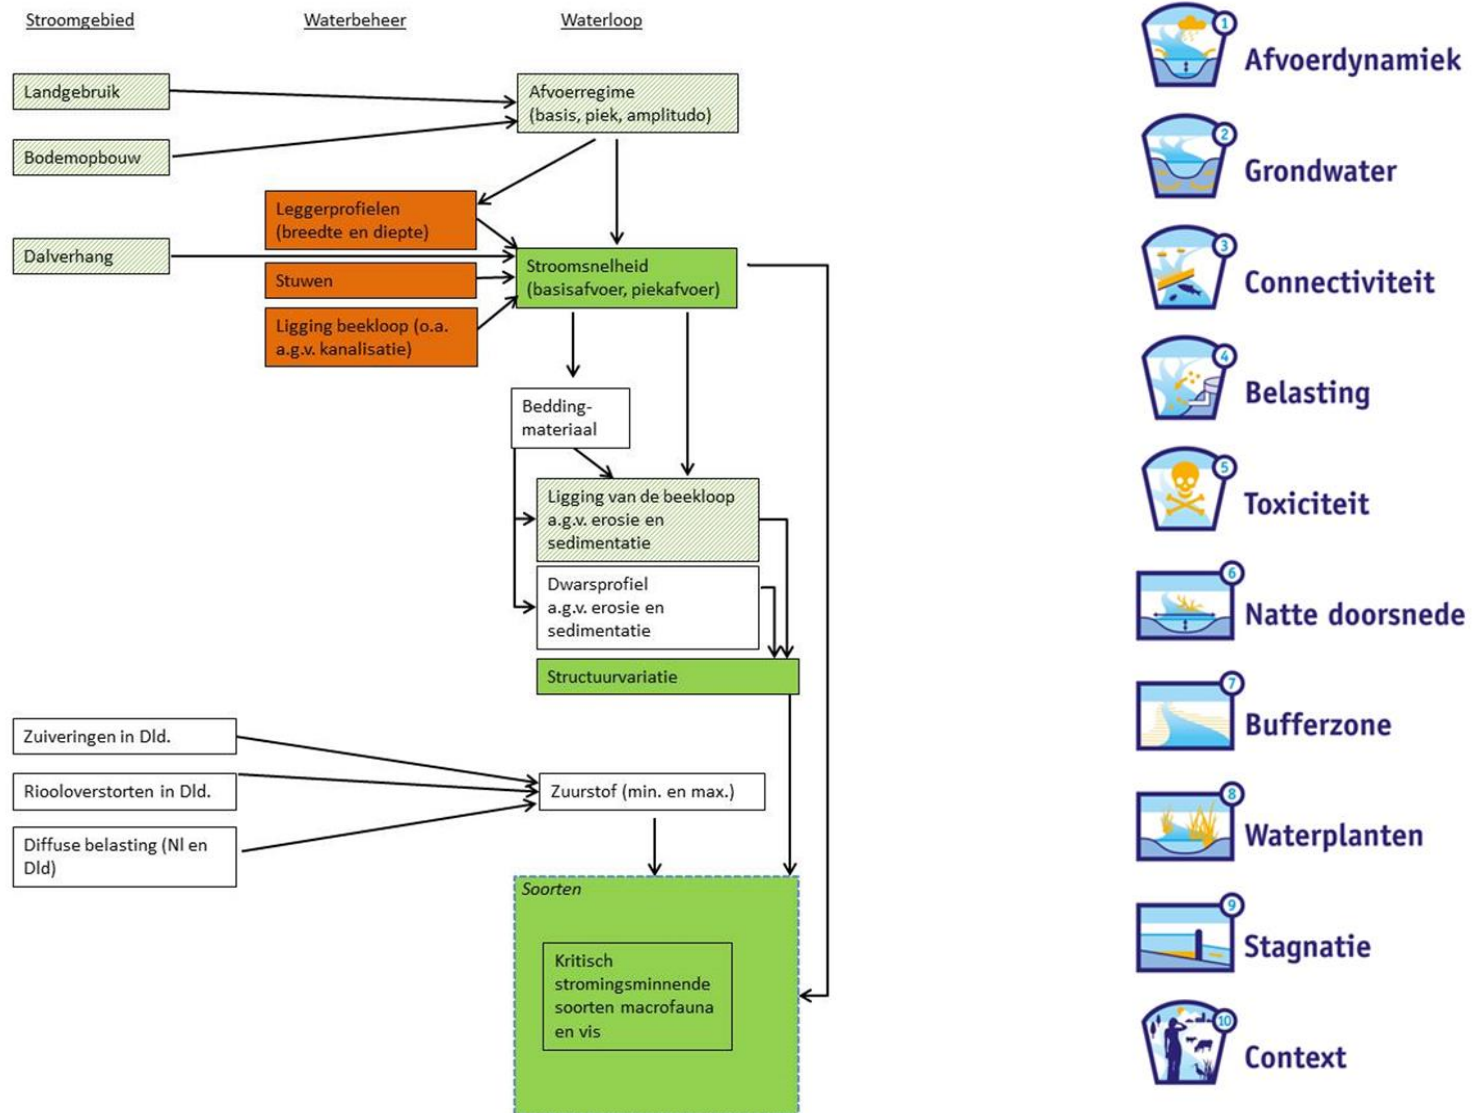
Stroomgebied

Waterbeheer

Waterloop

Landgebruik

Bodemopbouw

Afvoerregime (basis, piek, amplitudo)

Leggerprofielen (breedte en diepte)

Dalverhang

Stuwen

Stroomsnelheid (basisafvoer, piekafvoer)

Ligging beekloop (o.a. a.g.v. kanalisatie)

Bedding-materiaal

Ligging van de beekloop a.g.v. erosie en sedimentatie

Dwarsprofiel a.g.v. erosie en sedimentatie

Structuurvariatie

Zuiveringen in Dld.

Rioloverstorten in Dld.

Diffuse belasting (Nl en Dld)

Zuurstof (min. en max.)

Soorten

Kritisch stromingsminnende soorten macrofauna en vis

1 Afvoerdynamiek

2 Grondwater

3 Connectiviteit

4 Belasting

5 Toxiciteit

6 Natte doorsnede

7 Bufferzone

8 Waterplanten

9 Stagnatie

10 Context